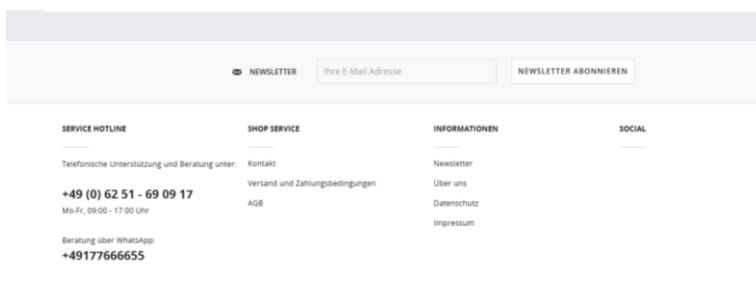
NEWSLETTER

Ihre E-Mail Adresse

NEWSLETTER ABONNIEREN

SERVICE HOTLINE

Telefonische Unterstützung und Beratung unter:

+49 (0) 62 51 - 69 09 17

Mo-Fr, 09:00 - 17:00 Uhr

Beratung über WhatsApp:

+49177666655

SHOP SERVICE

Kontakt

Versand und Zahlungsbedingungen

AGB

INFORMATIONEN

Newsletter

Über uns

Datenschutz

Impressum

SOCIAL